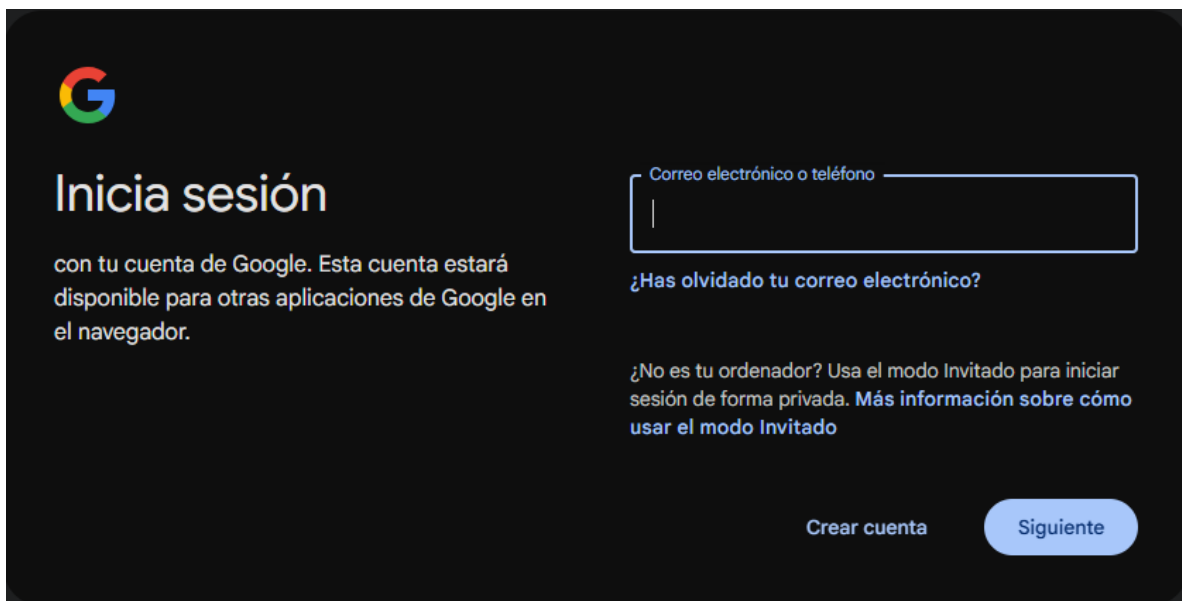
Inicia sesión

con tu cuenta de Google. Esta cuenta estará disponible para otras aplicaciones de Google en el navegador.

Correo electrónico o teléfono

¿Has olvidado tu correo electrónico?

¿No es tu ordenador? Usa el modo Invitado para iniciar sesión de forma privada. Más información sobre cómo usar el modo Invitado

Crear cuenta

Siguiente